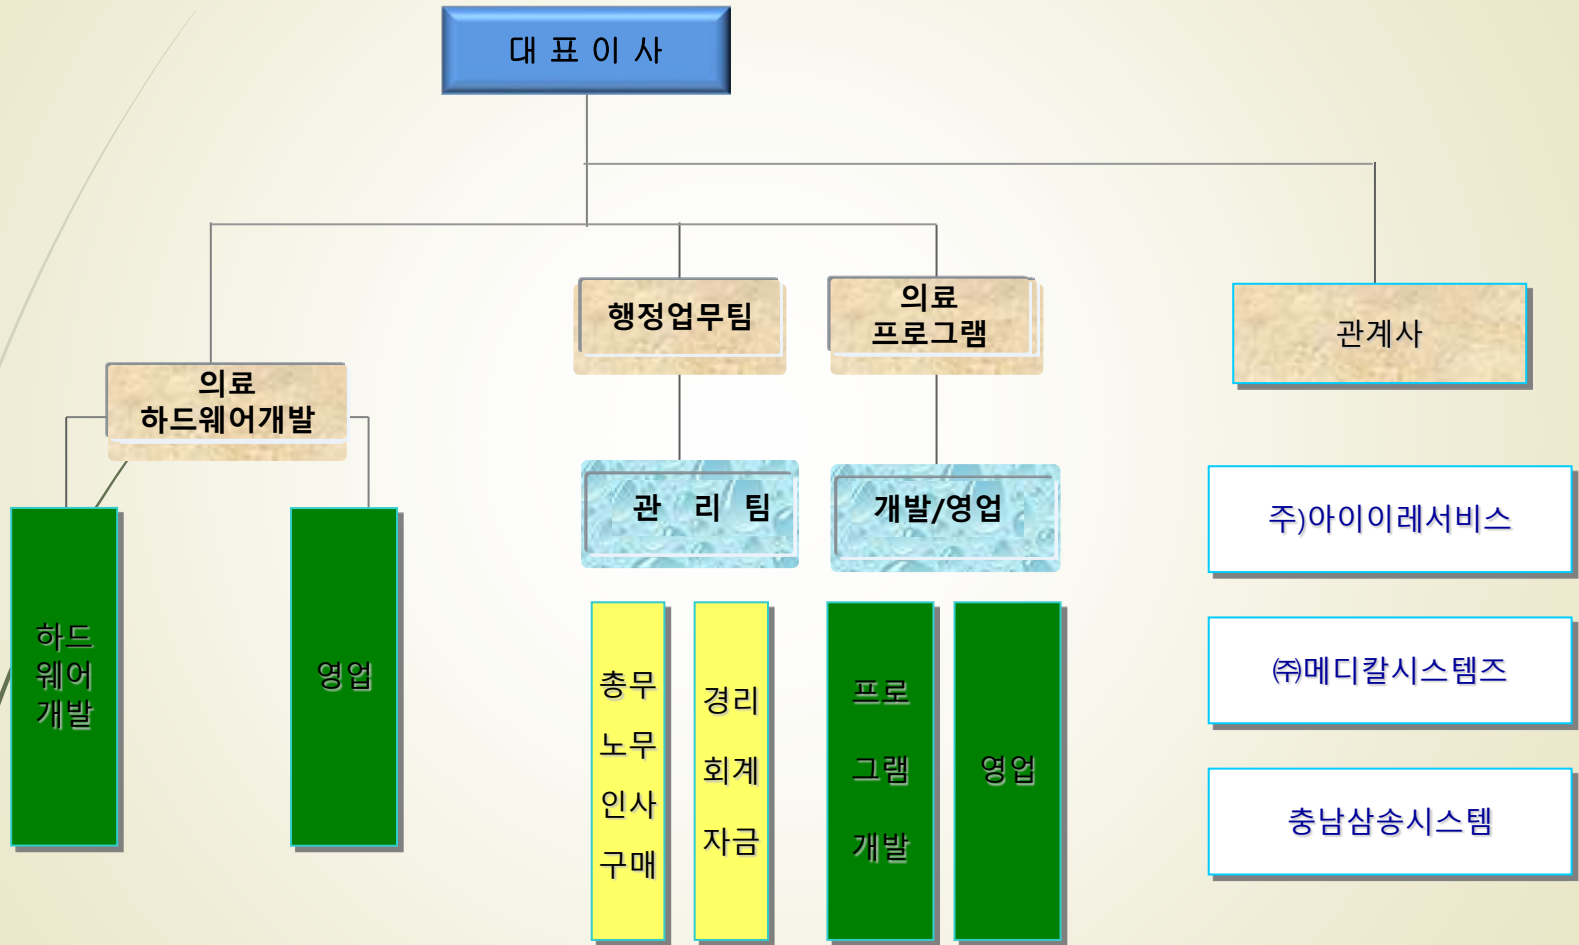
대 표 이 사

행정업무팀

의료
프로그램

관계사

의료
하드웨어개발

하드
웨어
개발

영업

관 리 팀

총무
노무
인사
구매

경리
회계
자금

개발/영업

프로
그램
개발

영업

주)아이이레서비스

㈜메디칼시스템즈

충남삼송시스템